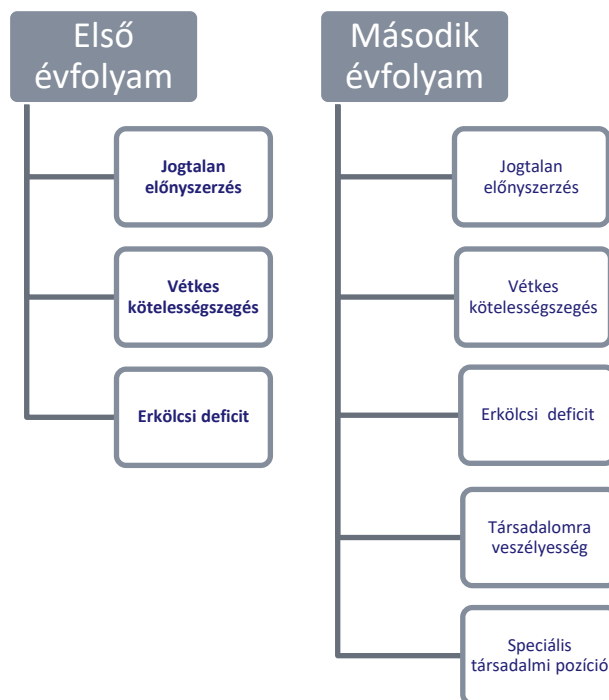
Első évfolyam

Jogtalan előnyszerzés

Vétkes kötelességszegés

Erkölcsi deficit

Második évfolyam

Jogtalan előnyszerzés

Vétkes kötelességszegés

Erkölcsi deficit

Társadalomra veszélyesség

Speciális társadalmi pozíció